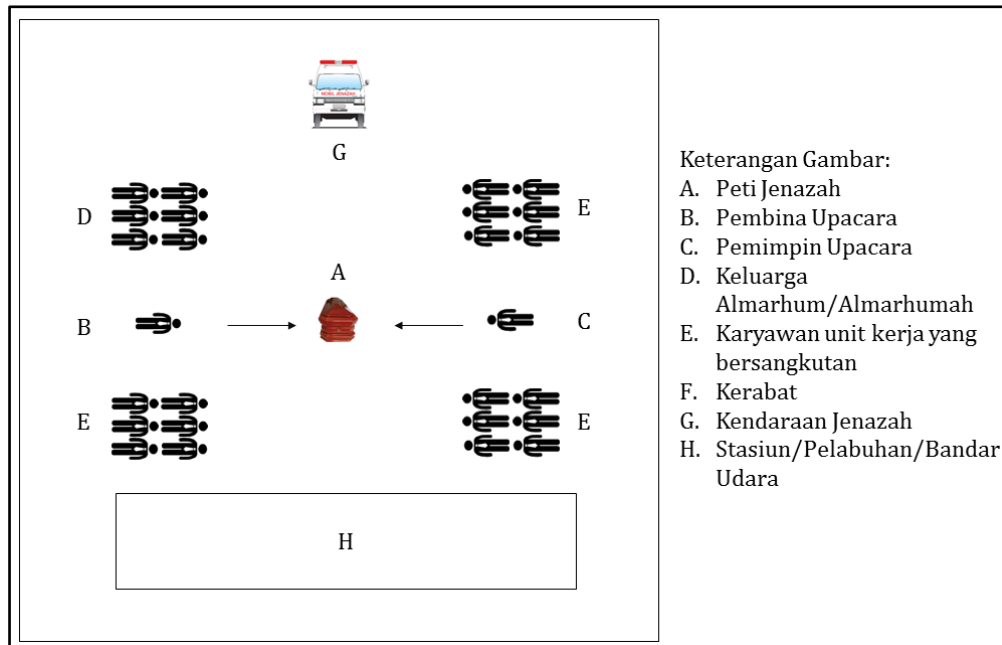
MOBIL JENAZAH

G

D

E

A

B

C

E

E

H

Keterangan Gambar:
A. Peti Jenazah
B. Pembina Upacara
C. Pemimpin Upacara
D. Keluarga Almarhum/Almarhumah
E. Karyawan unit kerja yang bersangkutan
F. Kerabat
G. Kendaraan Jenazah
H. Stasiun/Pelabuhan/Bandar Udara